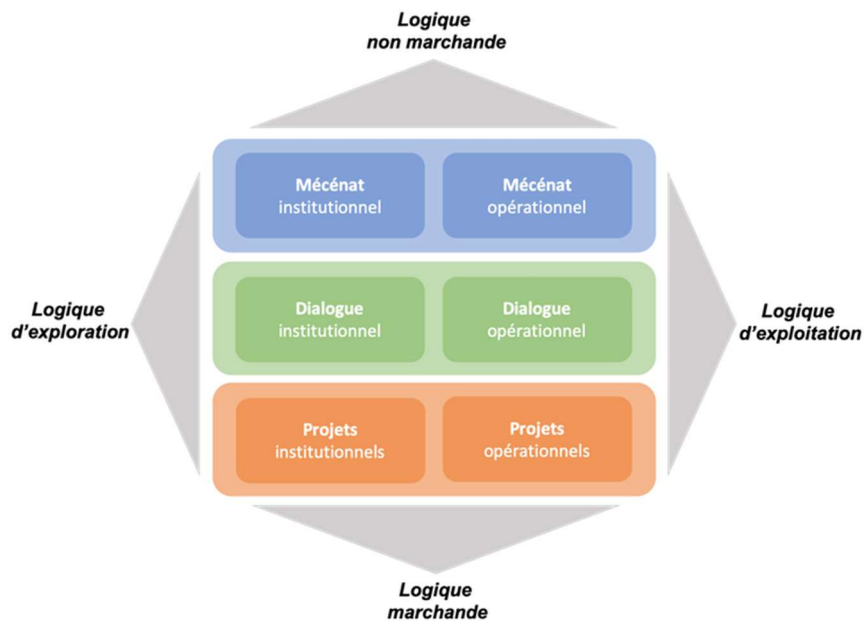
Logique non marchande

Logique d'exploration

Mécénat institutionnel

Mécénat opérationnel

Logique d'exploitation

Dialogue institutionnel

Dialogue opérationnel

Projets institutionnels

Projets opérationnels

Logique marchande